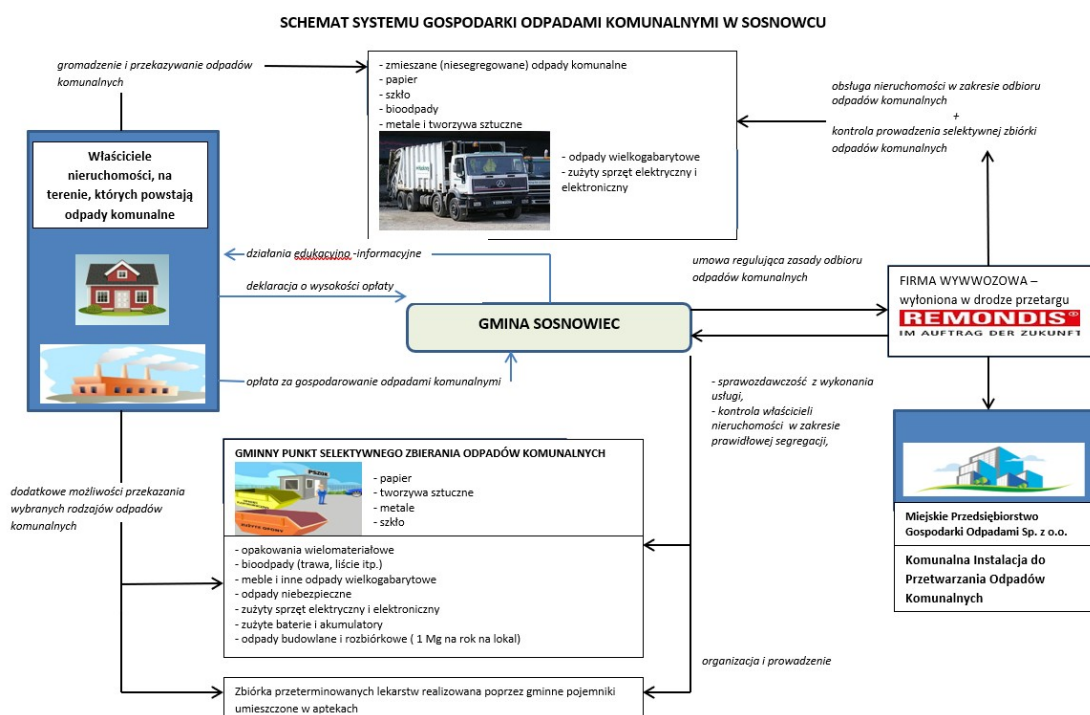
SCHEMAT SYSTEMU GOSPODARKI ODPADAMI KOMUNALNYMI W SOSNOWCU

gromadzenie i przekazywanie odpadów komunalnych

- zmieszane (niesegregowane) odpady komunalne
- papier
- szkło
- bioodpady
- metale i tworzywa sztuczne

- odpady wielkogabarytowe
- zużyty sprzęt elektryczny i elektroniczny

obsługa nieruchomości w zakresie odbioru odpadów komunalnych
+
kontrola prowadzenia selektywnej zbiórki odpadów komunalnych

Właściciele nieruchomości, na terenie, których powstają odpady komunalne

działania edukacyjno -informacyjne

deklaracja o wysokości opłaty

umowa regulująca zasady odbioru odpadów komunalnych

FIRMA WYWOZOWA – wyłoniona w drodze przetargu
REMONDIS®
IM AUFTRAG DER ZUKUNFT

GMINA SOSNOWIEC

opłata za gospodarowanie odpadami komunalnymi

- sprawozdawczość z wykonania usługi,
- kontrola właścicieli nieruchomości w zakresie prawidłowej segregacji,

GMINNY PUNKT SELEKTYWNEGO ZBIERANIA ODPADÓW KOMUNALNYCH

PSZOK

- papier
- tworzywa sztuczne
- metale
- szkło

dodatkowe możliwości przekazania wybranych rodzajów odpadów komunalnych

- opakowania wielomateriałowe
- bioodpady (trawa, liście itp.)
- meble i inne odpady wielkogabarytowe
- odpady niebezpieczne
- zużyty sprzęt elektryczny i elektroniczny
- zużyte baterie i akumulatory
- odpady budowlane i rozbiórkowe ( 1 Mg na rok na lokal)

Miejskie Przedsiębiorstwo Gospodarki Odpadami Sp. z o.o.

Komunalna Instalacja do Przetwarzania Odpadów Komunalnych

organizacja i prowadzenie

Zbiórka przeterminowanych lekarstw realizowana poprzez gminne pojemniki umieszczone w aptekach